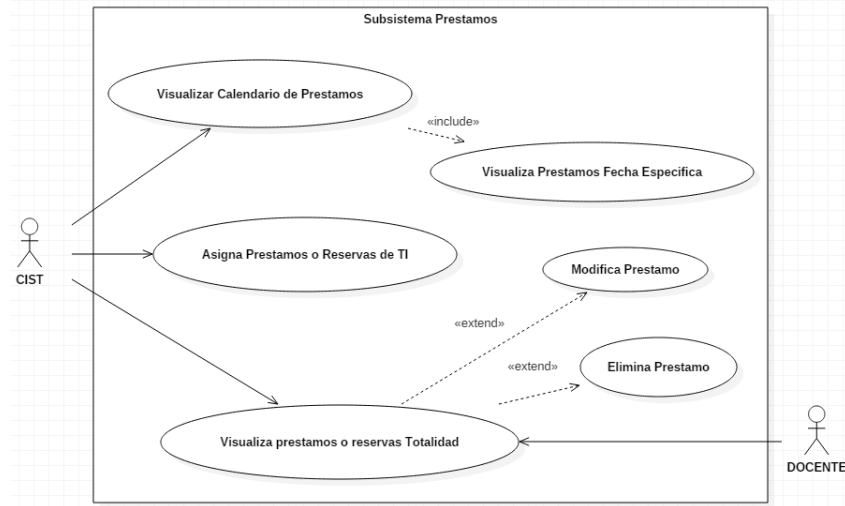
Subsistema Prestamos

Visualizar Calendario de Prestamos

«include»

Visualiza Prestamos Fecha Especifica

CIST

Asigna Prestamos o Reservas de TI

Modifica Prestamo

«extend»

«extend»

Elimina Prestamo

Visualiza prestamos o reservas Totalidad

DOCENTE